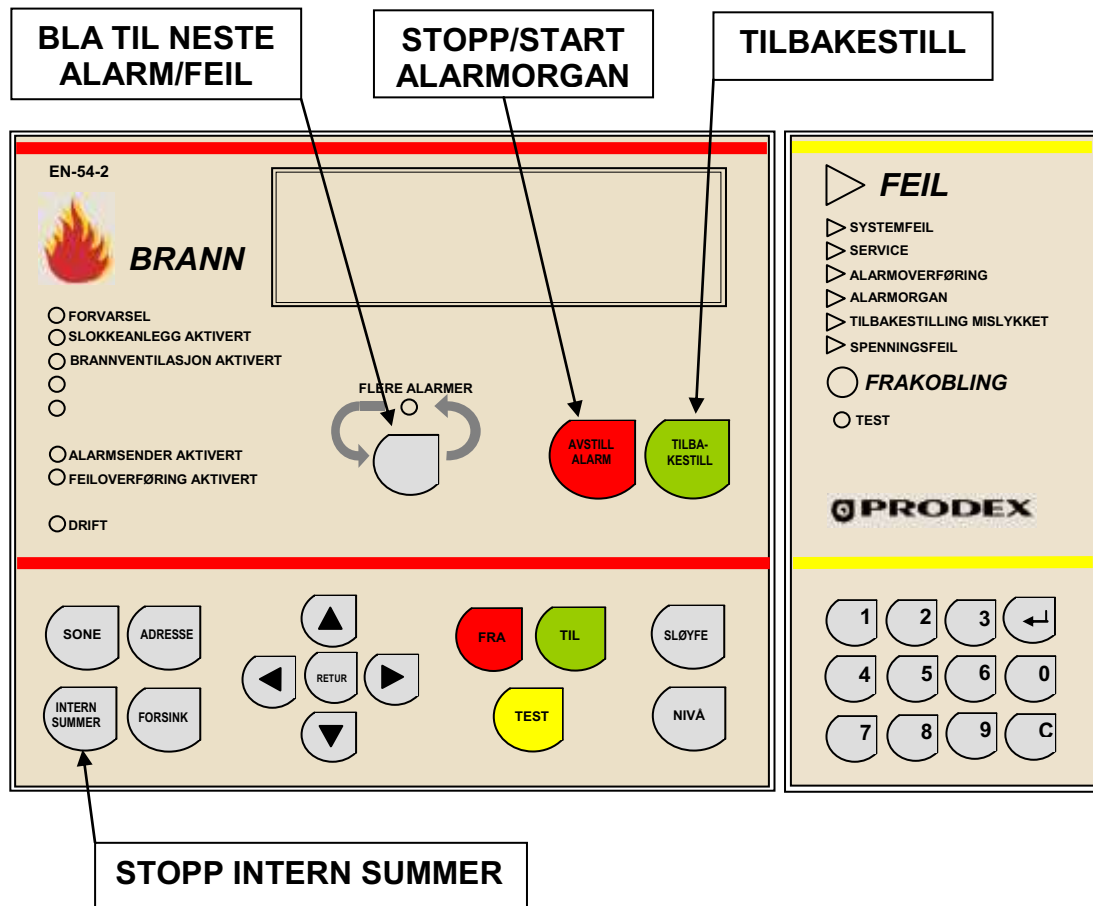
BLA TIL NESTE ALARM/FEIL

STOPP/START ALARMORGAN

TILBAKESTILL

EN-54-2

BRANN

FORVARSEL
SLOKKEANLEGG AKTIVERT
BRANNVENTILASJON AKTIVERT

ALARMSENDER AKTIVERT
FEILOVERFØRING AKTIVERT

DRIFT

FLERE ALARMER

AVSTILL ALARM

TILBAKESTILL

FEIL
SYSTEMFEIL
SERVICE
ALARMOVERFØRING
ALARMORGAN
TILBAKESTILLING MISLYKKET
SPENNINGSFEIL

FRAKOBLING
TEST

PRODEX

SONE
ADRESSE
INTERN SUMMER
FORSINK
RETUR
FRA
TIL
TEST
SLØYFE
NIVÅ

1 2 3
4 5 6 0
7 8 9 C

STOPP INTERN SUMMER